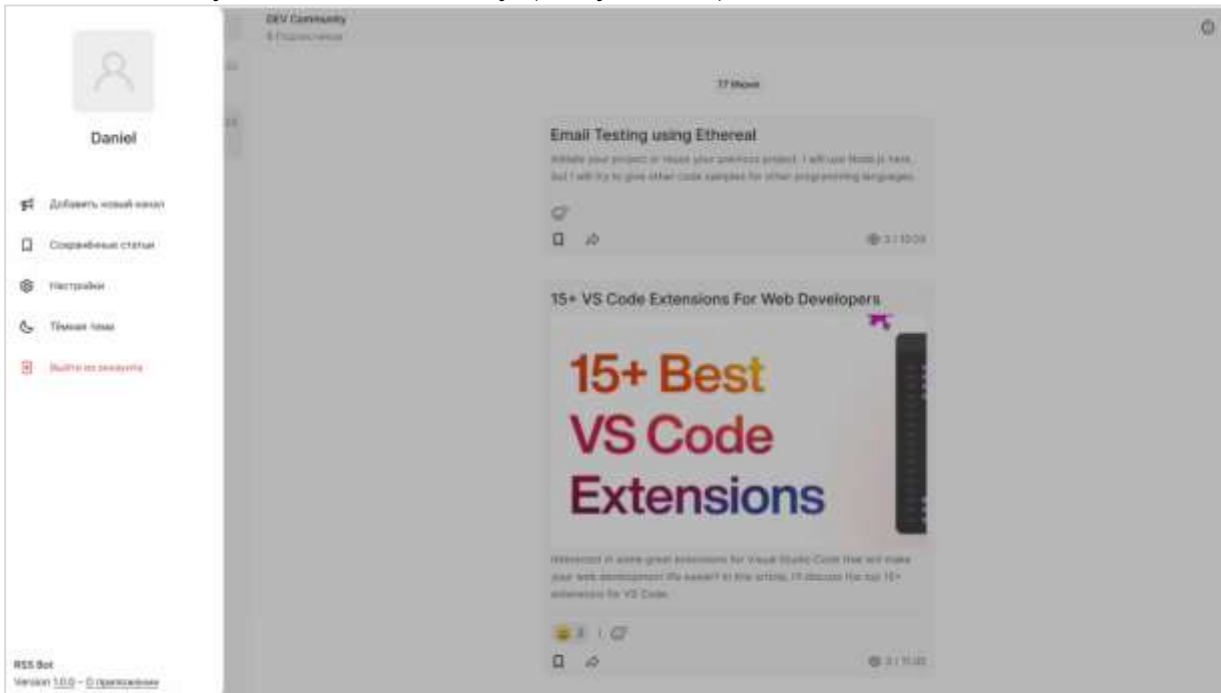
Daniel

Добавить новый канал

Сохранённые статьи

Настройки

Тёмная тема

Выйти из аккаунта

RSS Bot
Version 1.0.0 – О приложении

DEV Community
8 Подписчиков

17 Июня

Email Testing using Ethereal

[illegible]

3 / 10:09

15+ VS Code Extensions For Web Developers

15+ Best VS Code Extensions

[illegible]

3 1

3 / 11:45